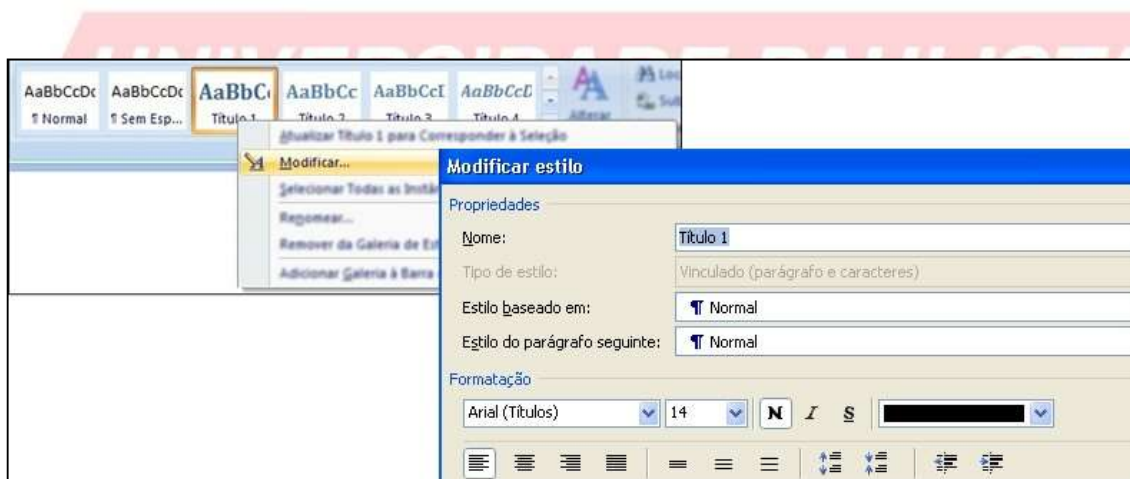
UNIVERSIDADE PAULISTA

AaBbCcDc ¶ Normal
AaBbCcDc ¶ Sem Esp...
AaBbCc Título 1
AaBbCc Título 2
AaBbCcI Título 3
AaBbCcD Título 4
Alterar

Atualizar Título 1 para Corresponder à Seleção
Modificar...
Selecionar Todas as Instâ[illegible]
Renomear...
Remover da Galeria de Est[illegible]
Adicionar Galeria à Barra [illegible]

Modificar estilo

Propriedades
Nome: Título 1
Tipo de estilo: Vinculado (parágrafo e caracteres)
Estilo baseado em: ¶ Normal
Estilo do parágrafo seguinte: ¶ Normal

Formatação
Arial (Títulos) 14 N I S